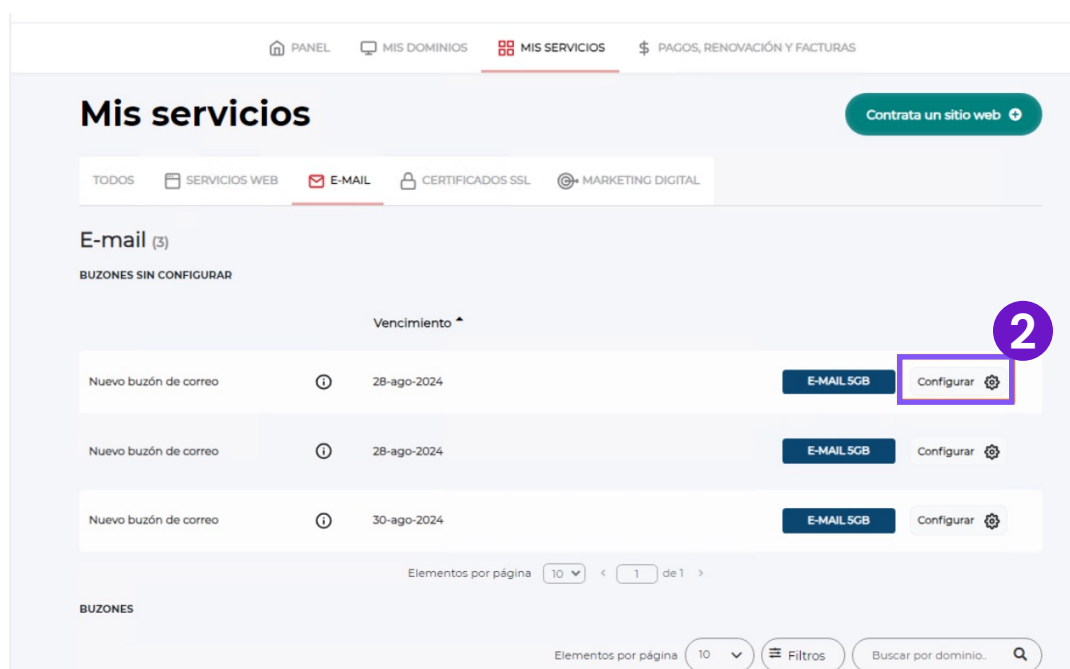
PANEL MIS DOMINIOS MIS SERVICIOS $ PAGOS, RENOVACIÓN Y FACTURAS

Mis servicios

Contrata un sitio web

TODOS SERVICIOS WEB E-MAIL CERTIFICADOS SSL MARKETING DIGITAL

E-mail (3)

BUZONES SIN CONFIGURAR

2

| | | Vencimiento | | |
|---|---|---|---|---|
| Nuevo buzón de correo | ⓘ | 28-ago-2024 | E-MAIL 5GB | Configurar |
| Nuevo buzón de correo | ⓘ | 28-ago-2024 | E-MAIL 5GB | Configurar |
| Nuevo buzón de correo | ⓘ | 30-ago-2024 | E-MAIL 5GB | Configurar |

Elementos por página 10 < 1 de 1 >

BUZONES

Elementos por página 10 Filtros Buscar por dominio.